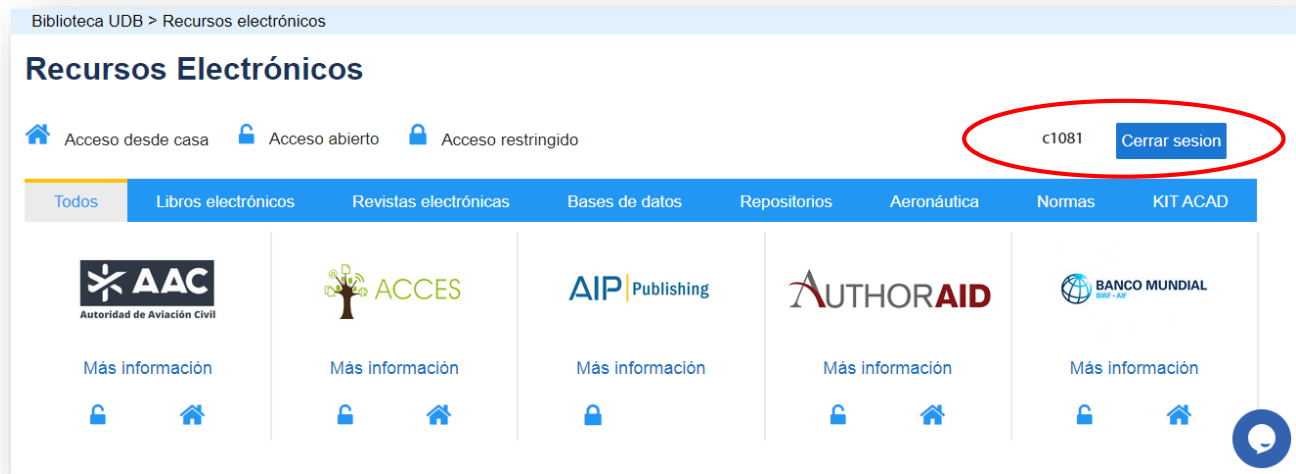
Biblioteca UDB > Recursos electrónicos

Recursos Electrónicos

Acceso desde casa Acceso abierto Acceso restringido

c1081 Cerrar sesion

Todos | Libros electrónicos | Revistas electrónicas | Bases de datos | Repositorios | Aeronáutica | Normas | KIT ACAD

AAC
Autoridad de Aviación Civil
Más información

ACCES
Más información

AIP Publishing
Más información

AUTHORAID
Más información

BANCO MUNDIAL
BIRF • AIF
Más información